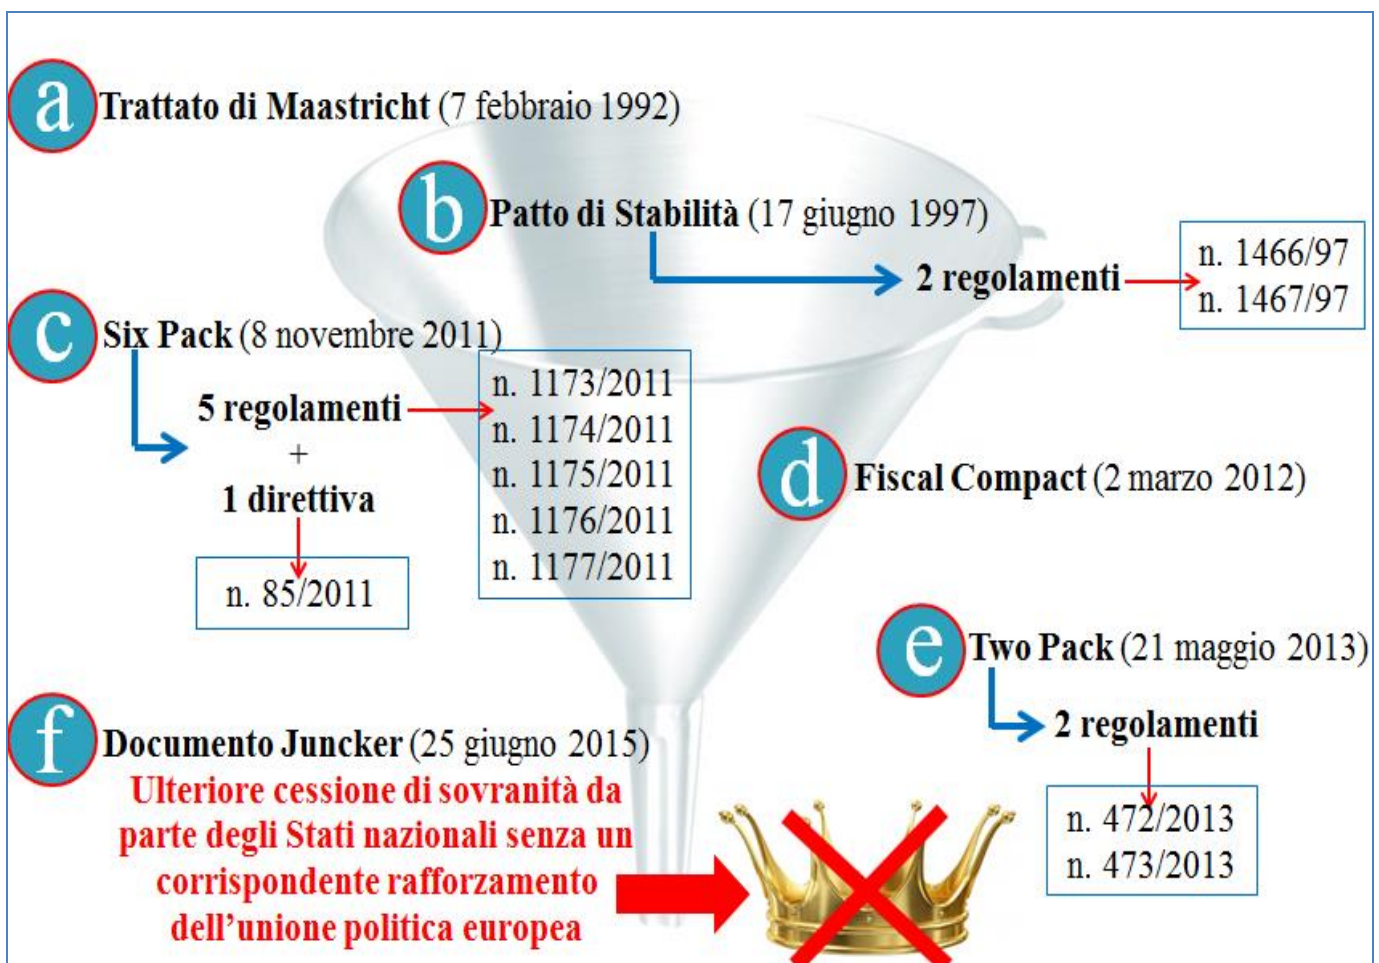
a Trattato di Maastricht (7 febbraio 1992)

b Patto di Stabilità (17 giugno 1997)

2 regolamenti

n. 1466/97
n. 1467/97

c Six Pack (8 novembre 2011)

5 regolamenti
+
1 direttiva

n. 1173/2011
n. 1174/2011
n. 1175/2011
n. 1176/2011
n. 1177/2011

n. 85/2011

d Fiscal Compact (2 marzo 2012)

e Two Pack (21 maggio 2013)

2 regolamenti

n. 472/2013
n. 473/2013

f Documento Juncker (25 giugno 2015)

Ulteriore cessione di sovranità da parte degli Stati nazionali senza un corrispondente rafforzamento dell'unione politica europea